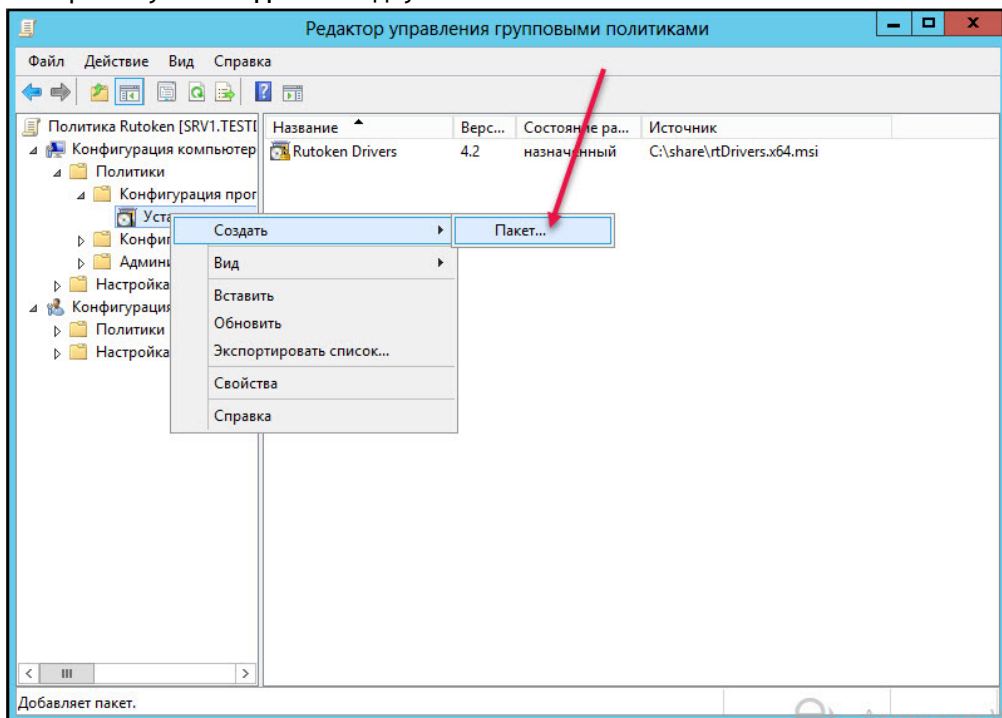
Редактор управления групповыми политиками

Файл Действие Вид Справка

Политика Rutoken [SRV1.TESTI
Конфигурация компьютер
Политики
Конфигурация прог
Уста
Конфи
Админ
Настройка
Конфигурация
Политики
Настройка

| Название | Верс... | Состояние ра... | Источник |
|---|---|---|---|
| Rutoken Drivers | 4.2 | назначенный | C:\share\rtDrivers.x64.msi |

Создать
Пакет...
Вид
Вставить
Обновить
Экспортировать список...
Свойства
Справка

Добавляет пакет.